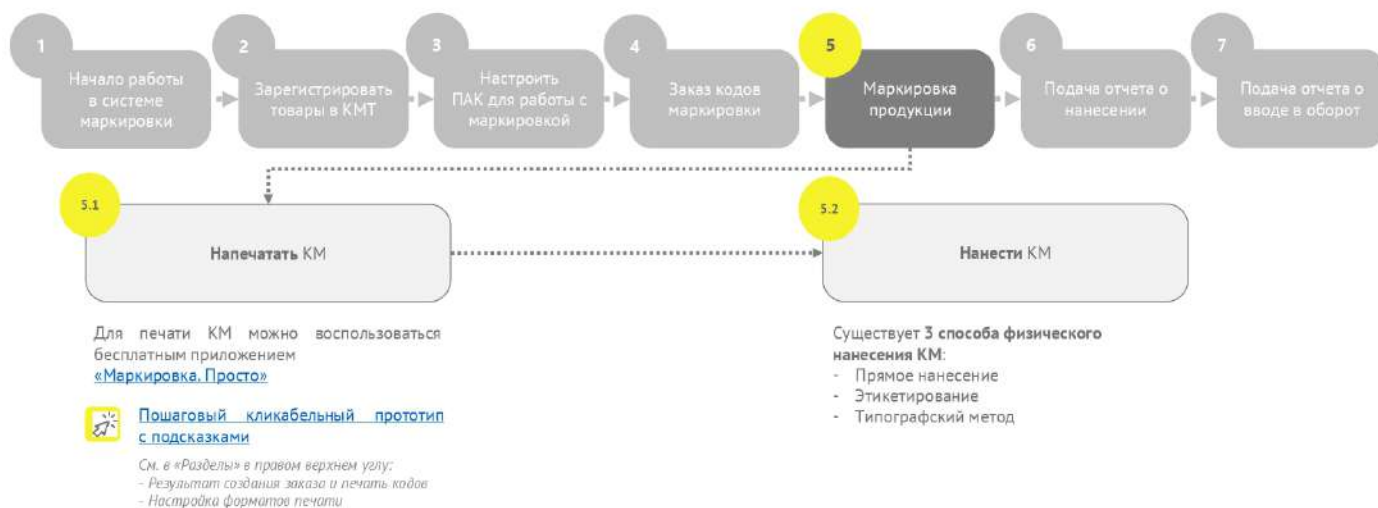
1
Начало работы в системе маркировки

2
Зарегистрировать товары в КМТ

3
Настроить ПАК для работы с маркировкой

4
Заказ кодов маркировки

5
Маркировка продукции

6
Подача отчета о нанесении

7
Подача отчета о вводе в оборот

5.1
Напечатать КМ

5.2
Нанести КМ

Для печати КМ можно воспользоваться бесплатным приложением «Маркировка. Просто»

Пошаговый кликабельный прототип с подсказками

См. в «Разделы» в правом верхнем углу:
- Результат создания заказа и печать кодов
- Настройка форматов печати

Существует 3 способа физического нанесения КМ:
- Прямое нанесение
- Этикетирование
- Типографский метод